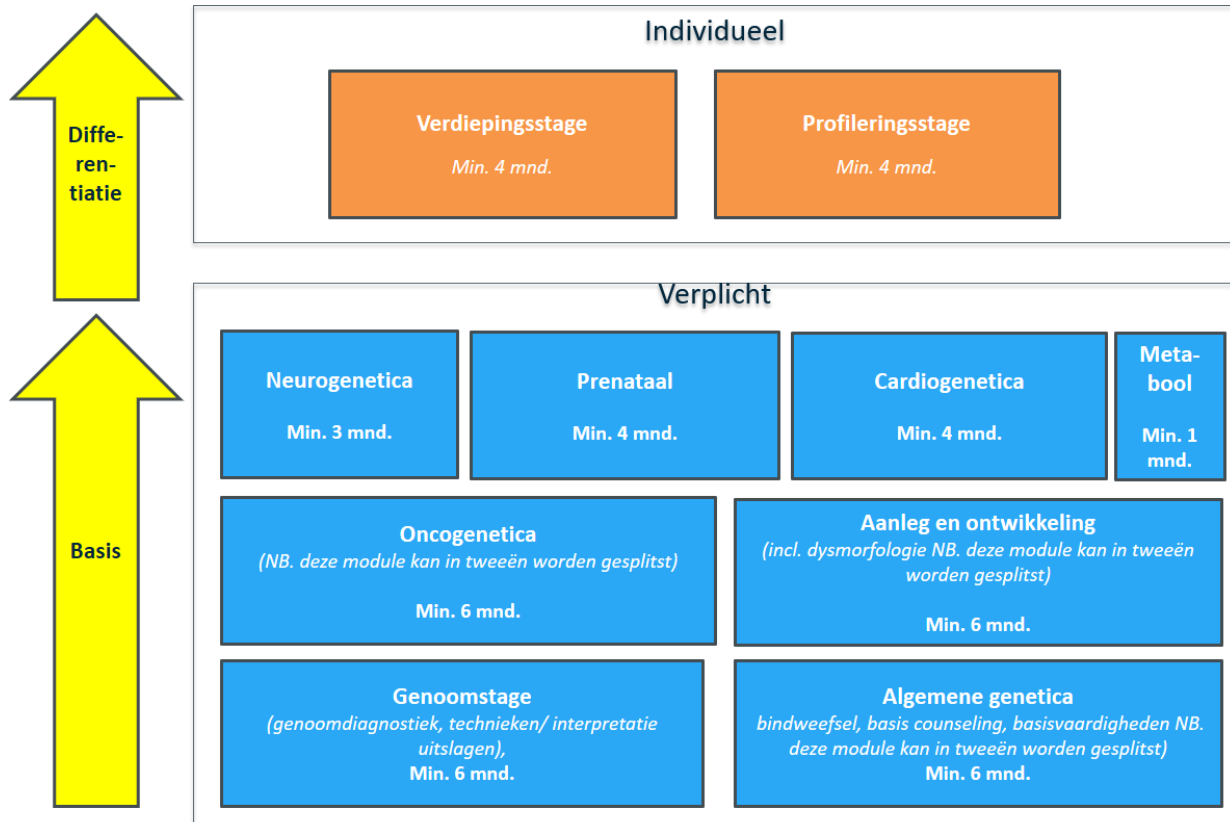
Differentiatie

Basis

Individueel

Verdiepingsstage

Min. 4 mnd.

Profileringsstage

Min. 4 mnd.

Verplicht

Neurogenetica

Min. 3 mnd.

Prenataal

Min. 4 mnd.

Cardiogenetica

Min. 4 mnd.

Metabool

Min. 1 mnd.

Oncogenetica
(NB. deze module kan in tweeën worden gesplitst)

Min. 6 mnd.

Aanleg en ontwikkeling
(incl. dysmorfologie NB. deze module kan in tweeën worden gesplitst)

Min. 6 mnd.

Genoomstage
(genoomdiagnostiek, technieken/ interpretatie uitslagen),
Min. 6 mnd.

Algemene genetica
bindweefsel, basis counseling, basisvaardigheden NB. deze module kan in tweeën worden gesplitst)
Min. 6 mnd.